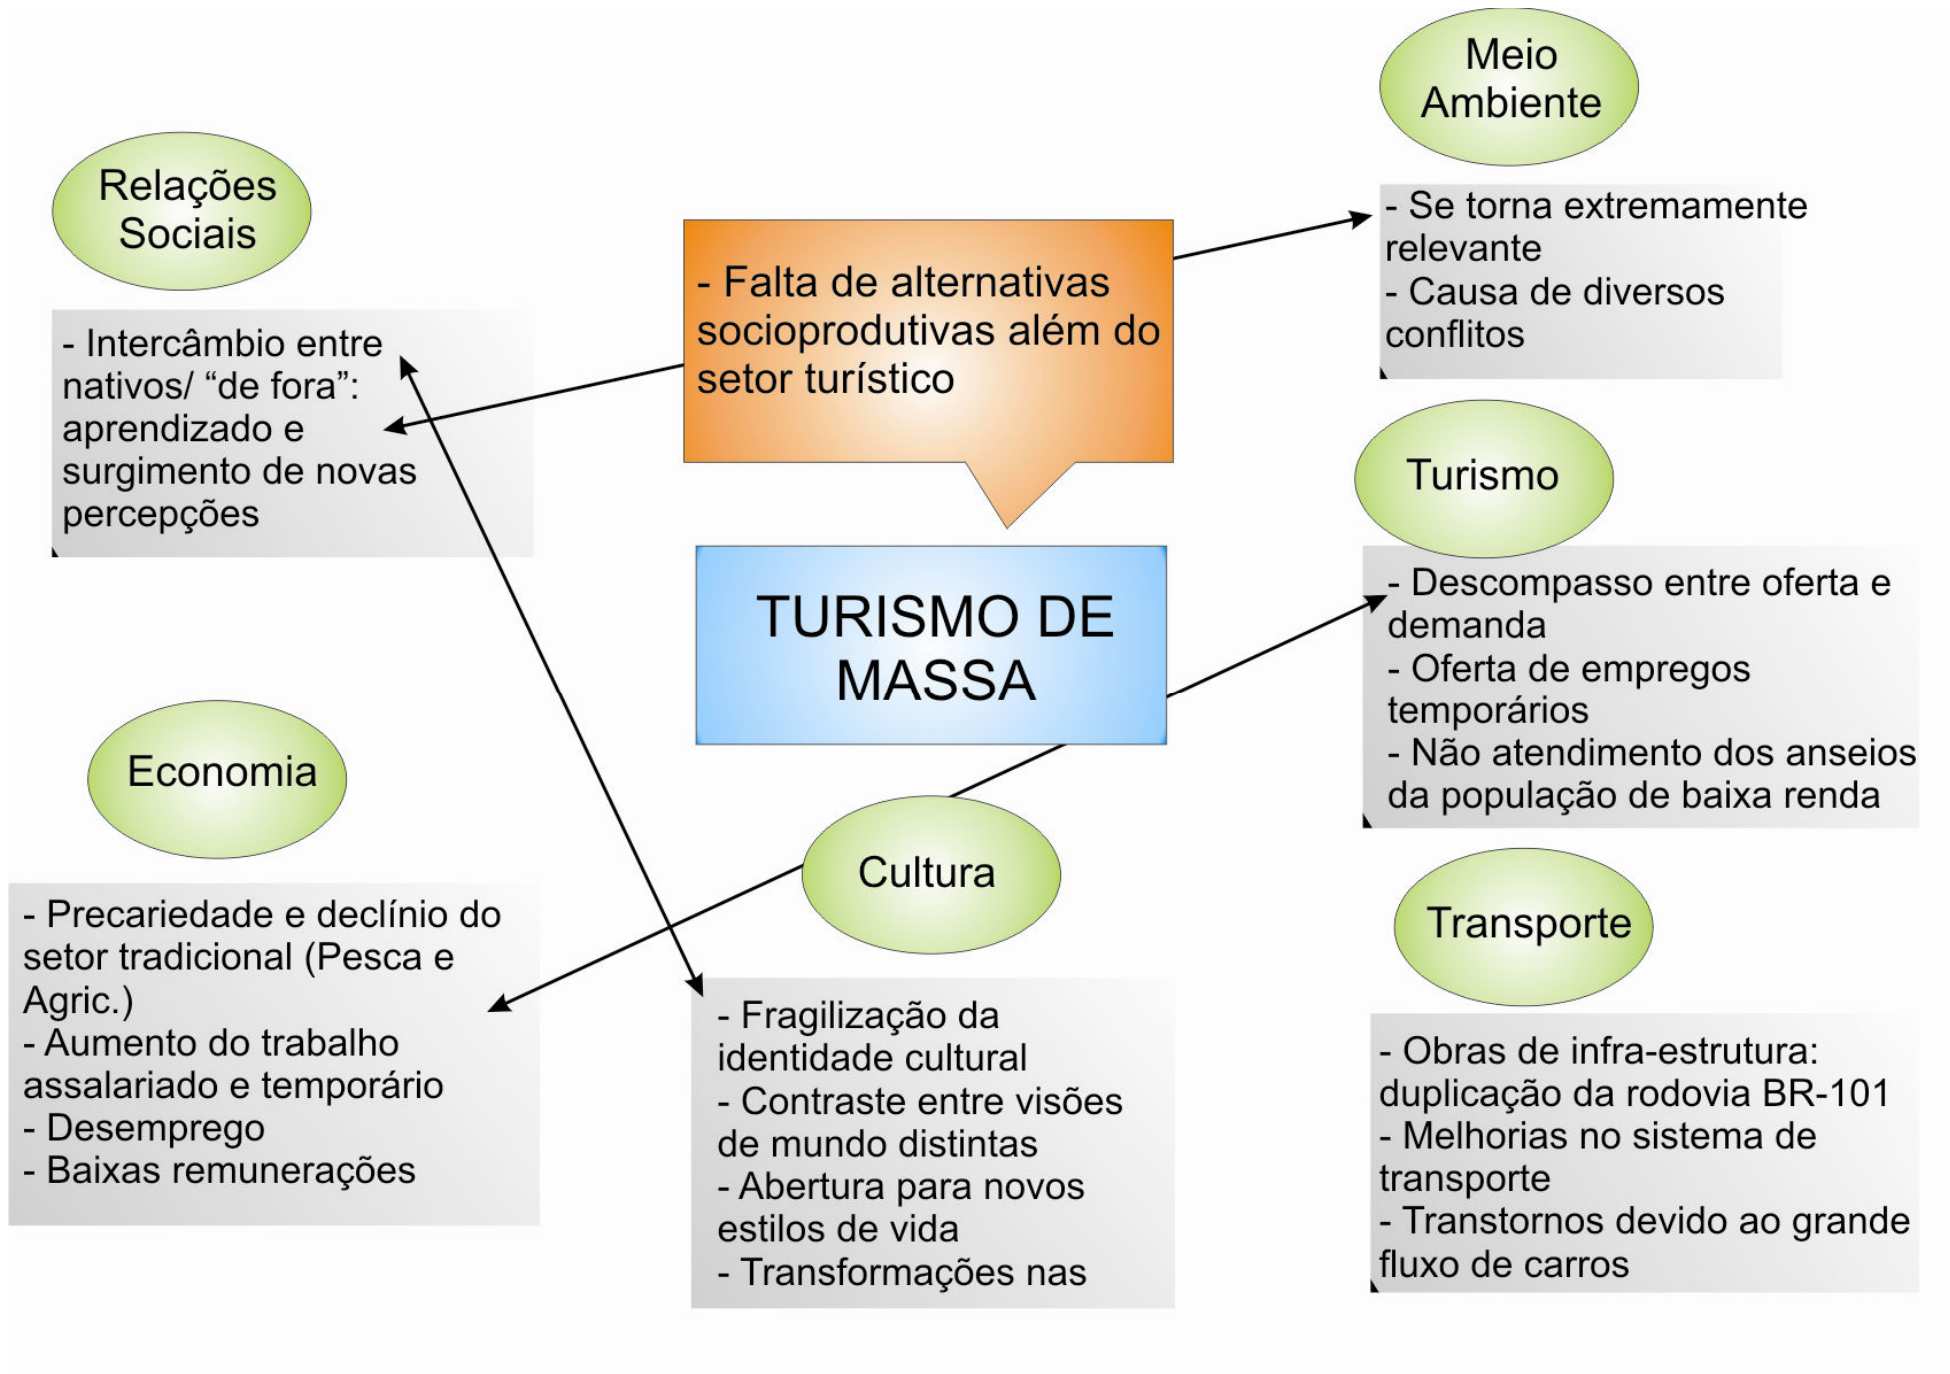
Relações Sociais

- Intercâmbio entre nativos/ “de fora”: aprendizado e surgimento de novas percepções

- Falta de alternativas socioprodutivas além do setor turístico

Meio Ambiente

- Se torna extremamente relevante
- Causa de diversos conflitos

TURISMO DE MASSA

Turismo

- Descompasso entre oferta e demanda
- Oferta de empregos temporários
- Não atendimento dos anseios da população de baixa renda

Economia

- Precariedade e declínio do setor tradicional (Pesca e Agric.)
- Aumento do trabalho assalariado e temporário
- Desemprego
- Baixas remunerações

Cultura

- Fragilização da identidade cultural
- Contraste entre visões de mundo distintas
- Abertura para novos estilos de vida
- Transformações nas

Transporte

- Obras de infra-estrutura: duplicação da rodovia BR-101
- Melhorias no sistema de transporte
- Transtornos devido ao grande fluxo de carros